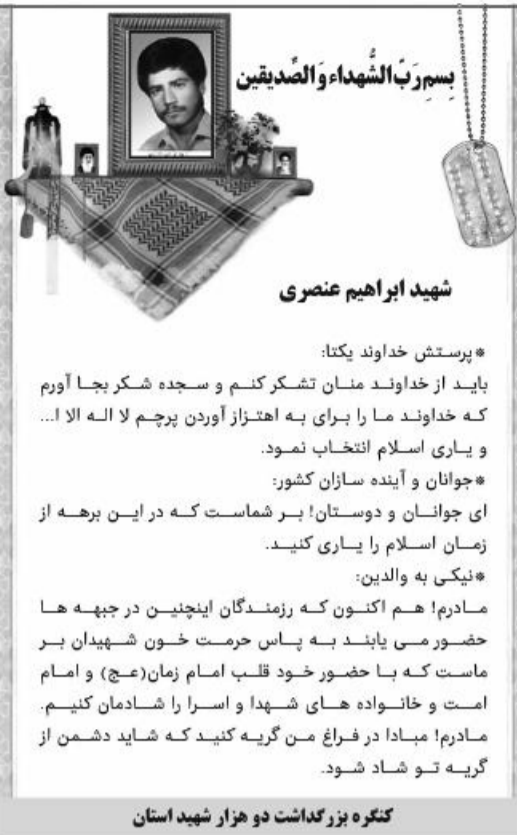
بسم رَبّ الشُّهداء وَالصّدیقین

شهید ابراهیم عنصری

*پرستش خداوند یکتا:
باید از خداوند منان تشکر کنم و سجده شکر بجا آورم که خداوند ما را برای به اهتزاز آوردن پرچم لا اله الا ا... و یاری اسلام انتخاب نمود.
*جوانان و آینده سازان کشور:
ای جوانان و دوستان! بر شماست که در این برهه از زمان اسلام را یاری کنید.
*نیکی به والدین:
مادرم! هم اکنون که رزمندگان اینچنین در جبهه ها حضور می یابند به پاس حرمت خون شهیدان بر ماست که با حضور خود قلب امام زمان(عج) و امام امت و خانواده های شهدا و اسرا را شادمان کنیم. مادرم! مبادا در فراغ من گریه کنید که شاید دشمن از گریه تو شاد شود.

کنگره بزرگداشت دو هزار شهید استان